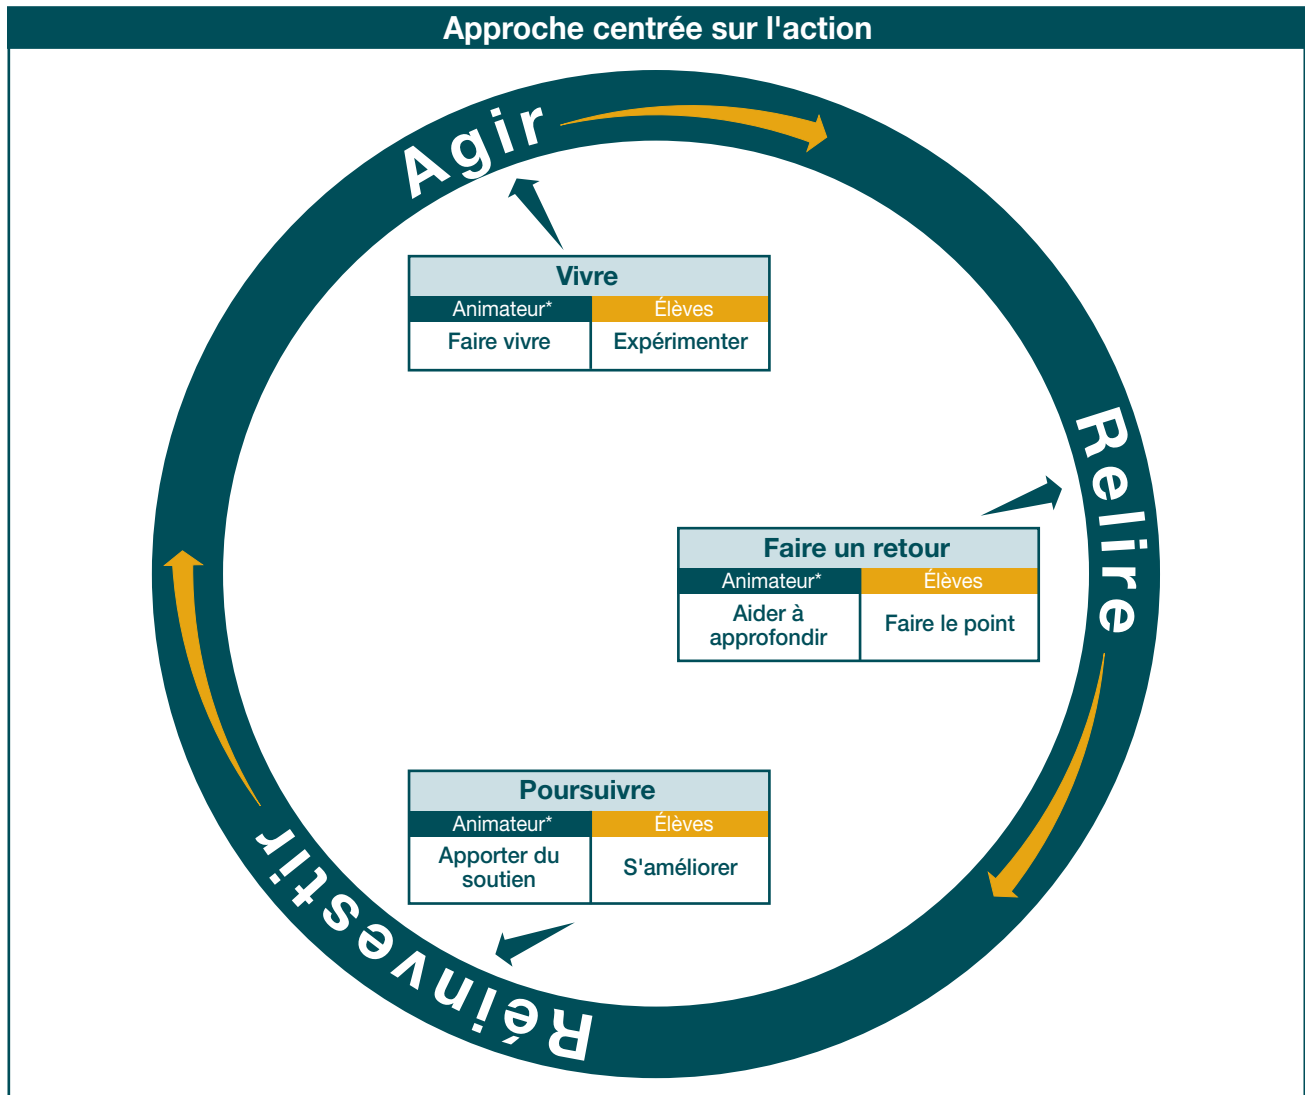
Approche centrée sur l'action

Agir

Vivre

| Animateur* | Élèves |
|---|---|
| Faire vivre | Expérimenter |

Relire

Faire un retour

| Animateur* | Élèves |
|---|---|
| Aider à approfondir | Faire le point |

Réinvestir

Poursuivre

| Animateur* | Élèves |
|---|---|
| Apporter du soutien | S'améliorer |